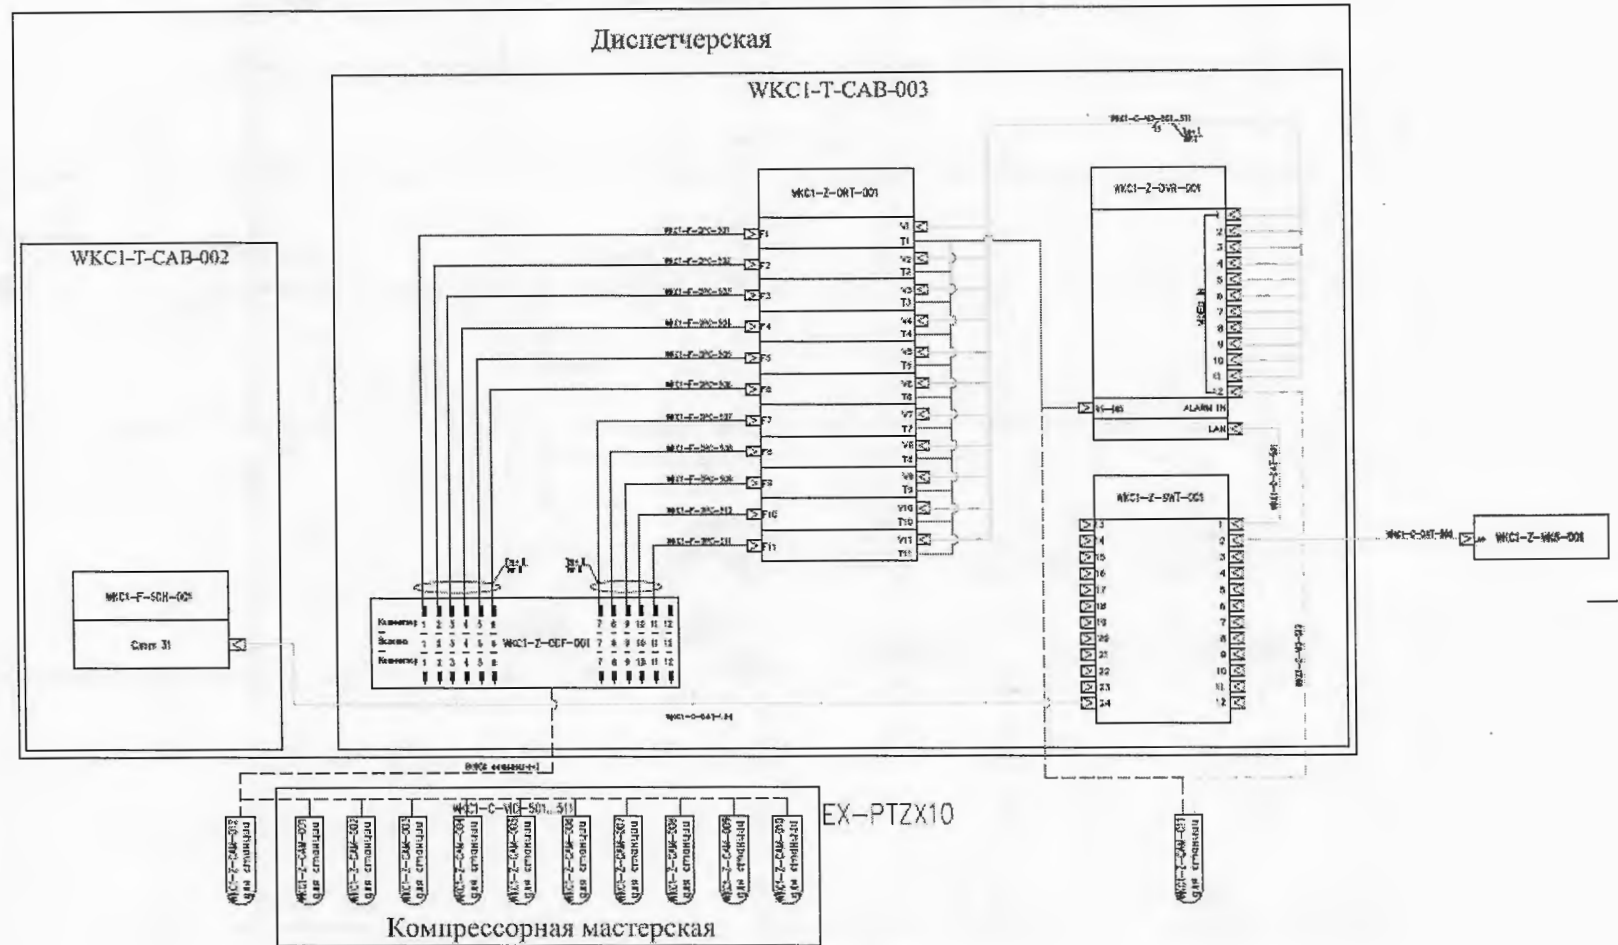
Диспетчерская

WKC1-T-CAB-003

WKC1-T-CAB-002

WKC1-Z-ORT-001

V1
T1
V2
T2
V3
T3
V4
T4
V5
T5
V6
T6
V7
T7
V8
T8
V9
T9
V10
T10
V11
T11

F1
F2
F3
F4
F5
F6
F7
F8
F9
F10
F11

WKC1-Z-DVR-001

1
2
3
4
5
6
7
8
9
10
11
12

ALARM IN
LAN

WKC1-Z-SWT-001

13
14
15
16
17
18
19
20
21
22
23
24

1
2
3
4
5
6
7
8
9
10
11
12

WKC1-Z-MKS-001

WKC1-F-SCH-001

WKC1-Z-ODF-001

1 2 3 4 5 6
1 2 3 4 5 6
1 2 3 4 5 6
7 8 9 10 11 12
7 8 9 10 11 12
7 8 9 10 11 12

WKC1-C-VID-501...511

EX-PTZX10

Компрессорная мастерская